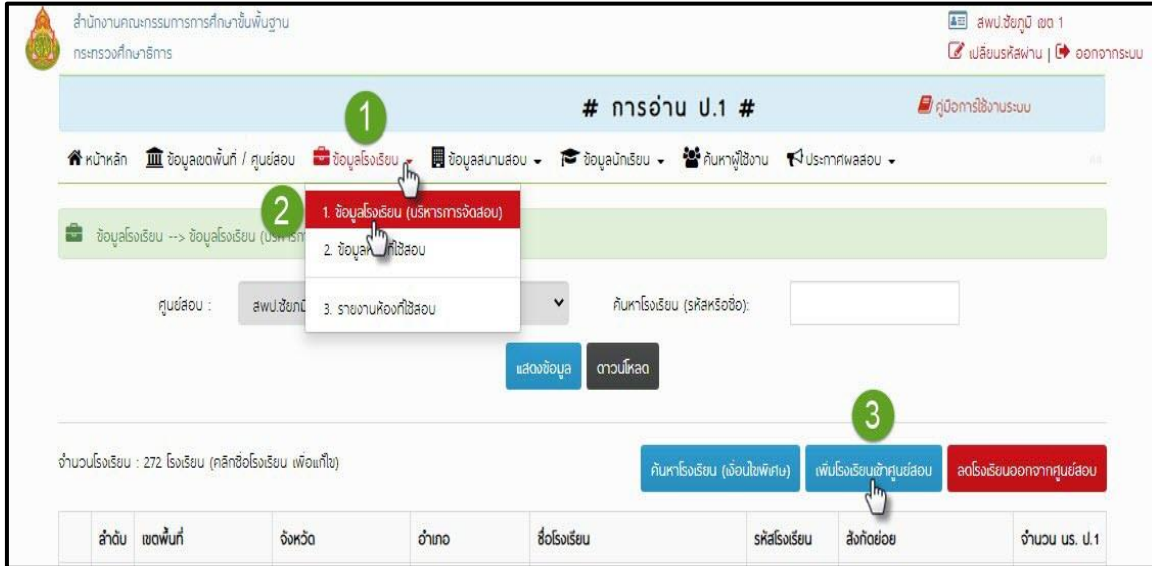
สำนักงานคณะกรรมการการศึกษาขั้นพื้นฐาน
กระทรวงศึกษาธิการ

สพป.ชัยภูมิ เขต 1
เปลี่ยนรหัสผ่าน | ออกจากระบบ

# การอ่าน ป.1 #

คู่มือการใช้งานระบบ

1

หน้าหลัก ข้อมูลเขตพื้นที่ / ศูนย์สอบ ข้อมูลโรงเรียน ข้อมูลสนามสอบ ข้อมูลนักเรียน ค้นหาผู้ใช้งาน ประกาศผลสอบ

2

1. ข้อมูลโรงเรียน (บริหารการจัดสอบ)
2. ข้อมูล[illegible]ที่ใช้สอบ
3. รายงานห้องที่ใช้สอบ

ข้อมูลโรงเรียน --> ข้อมูลโรงเรียน (บริหาร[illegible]

ศูนย์สอบ : สพป.ชัยภ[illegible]

ค้นหาโรงเรียน (รหัสหรือชื่อ):

แสดงข้อมูล ดาวน์โหลด

3

จำนวนโรงเรียน : 272 โรงเรียน (คลิกชื่อโรงเรียน เพื่อแก้ไข)

ค้นหาโรงเรียน (เงื่อนไขพิเศษ) เพิ่มโรงเรียนเข้าศูนย์สอบ ลดโรงเรียนออกจากศูนย์สอบ

| ลำดับ | เขตพื้นที่ | จังหวัด | อำเภอ | ชื่อโรงเรียน | รหัสโรงเรียน | สังกัดย่อย | จำนวน นร. ป.1 |
|---|---|---|---|---|---|---|---|